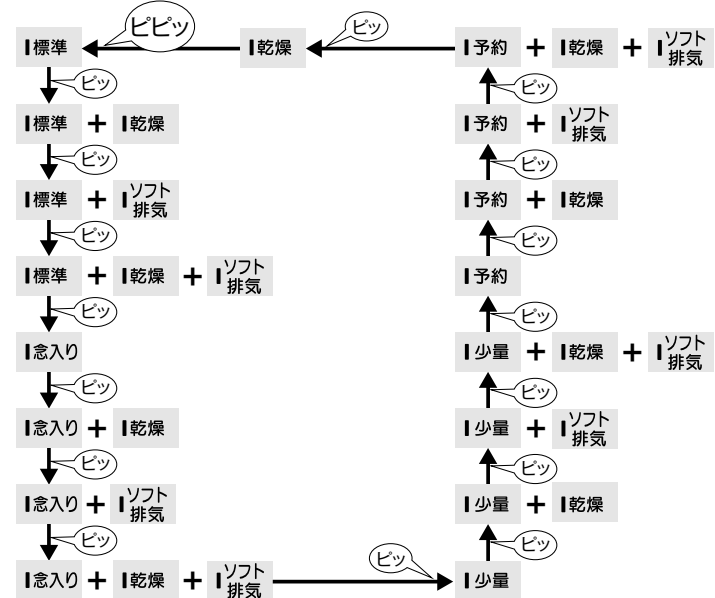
ピピッ
標準
ピッ
乾燥
ピッ
予約 + 乾燥 + ソフト排気

ピッ
標準 + 乾燥
ピッ
標準 + ソフト排気
ピッ
標準 + 乾燥 + ソフト排気
ピッ
念入り
ピッ
念入り + 乾燥
ピッ
念入り + ソフト排気
ピッ
念入り + 乾燥 + ソフト排気
ピッ
少量
ピッ
少量 + 乾燥
ピッ
少量 + ソフト排気
ピッ
少量 + 乾燥 + ソフト排気
ピッ
予約
ピッ
予約 + 乾燥
ピッ
予約 + ソフト排気
ピッ